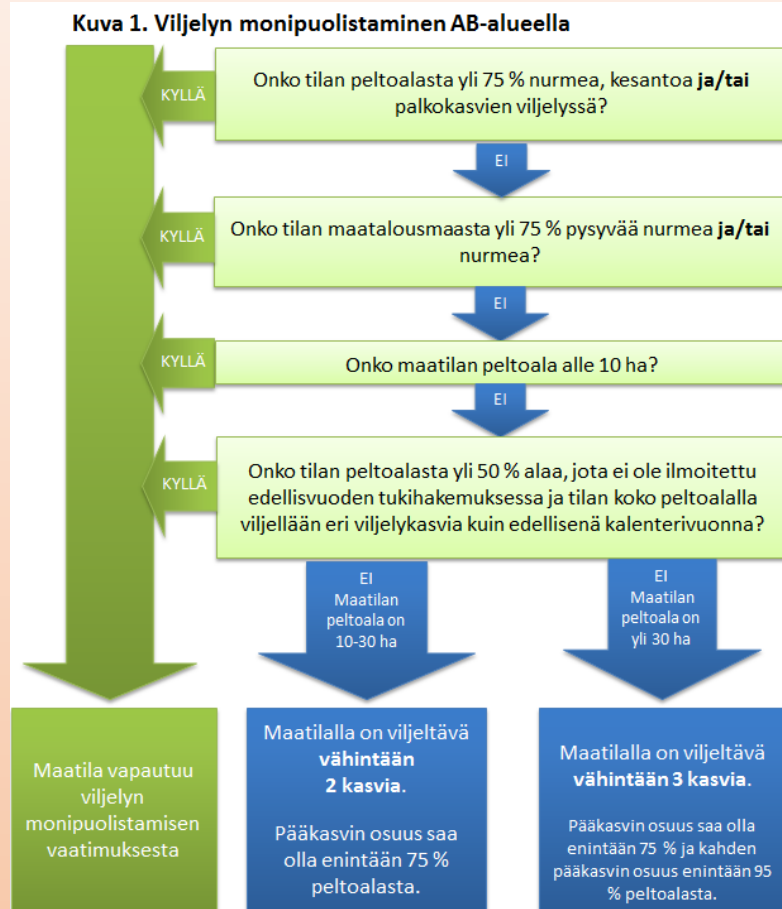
Kuva 1. Viljelyn monipuolistaminen AB-alueella

KYLLÄ

Onko tilan peltoalasta yli 75 % nurmea, kesantoa **ja/tai** palkokasvien viljelyssä?

EI

KYLLÄ

Onko tilan maatalousmaasta yli 75 % pysyvää nurmea **ja/tai** nurmea?

EI

KYLLÄ

Onko maatilan peltoala alle 10 ha?

EI

KYLLÄ

Onko tilan peltoalasta yli 50 % alaa, jota ei ole ilmoitettu edellisvuoden tukihakemuksessa ja tilan koko peltoalalla viljellään eri viljelykasvia kuin edellisenä kalenterivuonna?

EI Maatilan peltoala on 10-30 ha

EI Maatilan peltoala on yli 30 ha

Maatila vapautuu viljelyn monipuolistamisen vaatimuksesta

Maatilalla on viljeltävä **vähintään 2 kasvia**.

Pääkasvin osuus saa olla enintään 75 % peltoalasta.

Maatilalla on viljeltävä **vähintään 3 kasvia**.

Pääkasvin osuus saa olla enintään 75 % ja kahden pääkasvin osuus enintään 95 % peltoalasta.